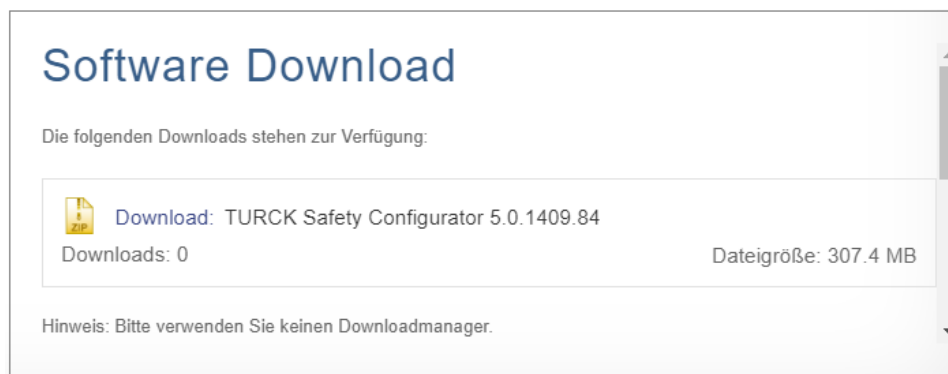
Software Download

Die folgenden Downloads stehen zur Verfügung:

ZIP Download: TURCK Safety Configurator 5.0.1409.84
Downloads: 0 Dateigröße: 307.4 MB

Hinweis: Bitte verwenden Sie keinen Downloadmanager.